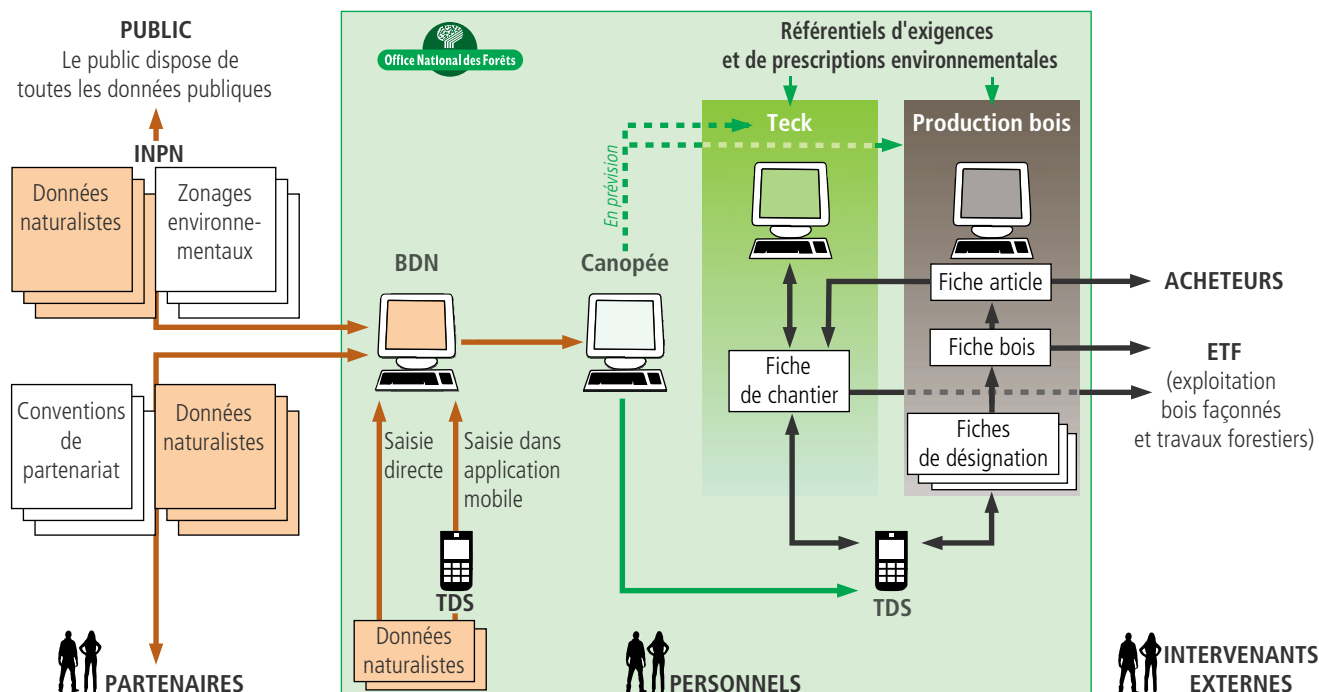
PUBLIC
Le public dispose de toutes les données publiques

INPN

Données naturalistes

Zonages environnementaux

Conventions de partenariat

Données naturalistes

PARTENAIRES

Office National des Forêts

BDN

Saisie directe

Saisie dans application mobile

TDS

Données naturalistes

PERSONNELS

Canopée

En prévision

Référentiels d'exigences et de prescriptions environnementales

Teck

Production bois

Fiche de chantier

Fiche article

Fiche bois

Fiches de désignation

TDS

ACHETEURS

ETF
(exploitation bois façonnés et travaux forestiers)

INTERVENANTS EXTERNES